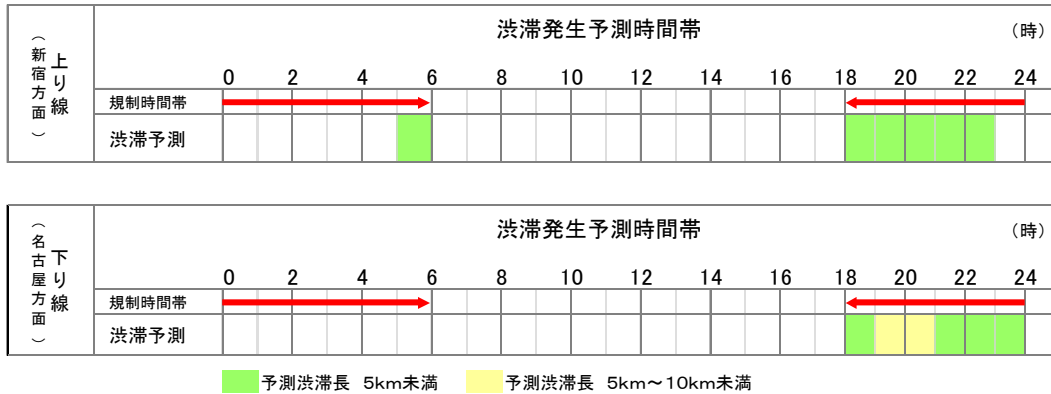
| 上り線（新宿方面） | 渋滞発生予測時間帯 (時) 0 2 4 6 8 10 12 14 16 18 20 22 24 |
|---|---|
| 規制時間帯 | |
| 渋滞予測 | |

| 下り線（名古屋方面） | 渋滞発生予測時間帯 (時) 0 2 4 6 8 10 12 14 16 18 20 22 24 |
|---|---|
| 規制時間帯 | |
| 渋滞予測 | |

予測渋滞長 5km未満　予測渋滞長 5km～10km未満